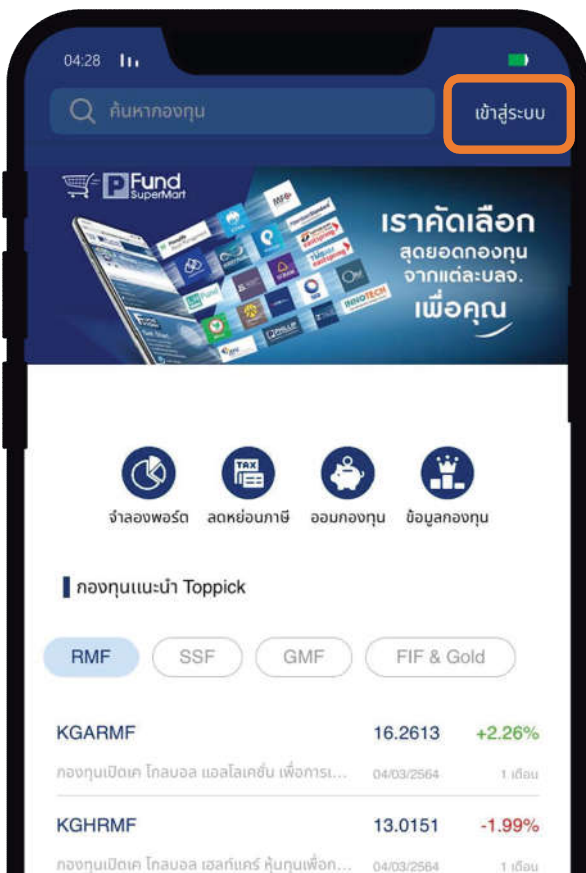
04:28

ค้นหากองทุน

เข้าสู่ระบบ

Fund SuperMart

เราคัดเลือก สุดยอดกองทุน จากแต่ละบลจ. เพื่อคุณ

TAX

จำลองพอร์ต ลดหย่อนภาษี ออมกองทุน ข้อมูลกองทุน

กองทุนแนะนำ Toppick

RMF SSF GMF FIF & Gold

| | | |
|---|---|---|
| KGARMF | 16.2613 | +2.26% |
| กองทุนเปิดเค โกลบอล แอลโลเคชั่น เพื่อการเ... | 04/03/2564 | 1 เดือน |
| KGHRMF | 13.0151 | -1.99% |
| กองทุนเปิดเค โกลบอล เฮลท์แคร์ หุ้นทุนเพื่อก... | 04/03/2564 | 1 เดือน |